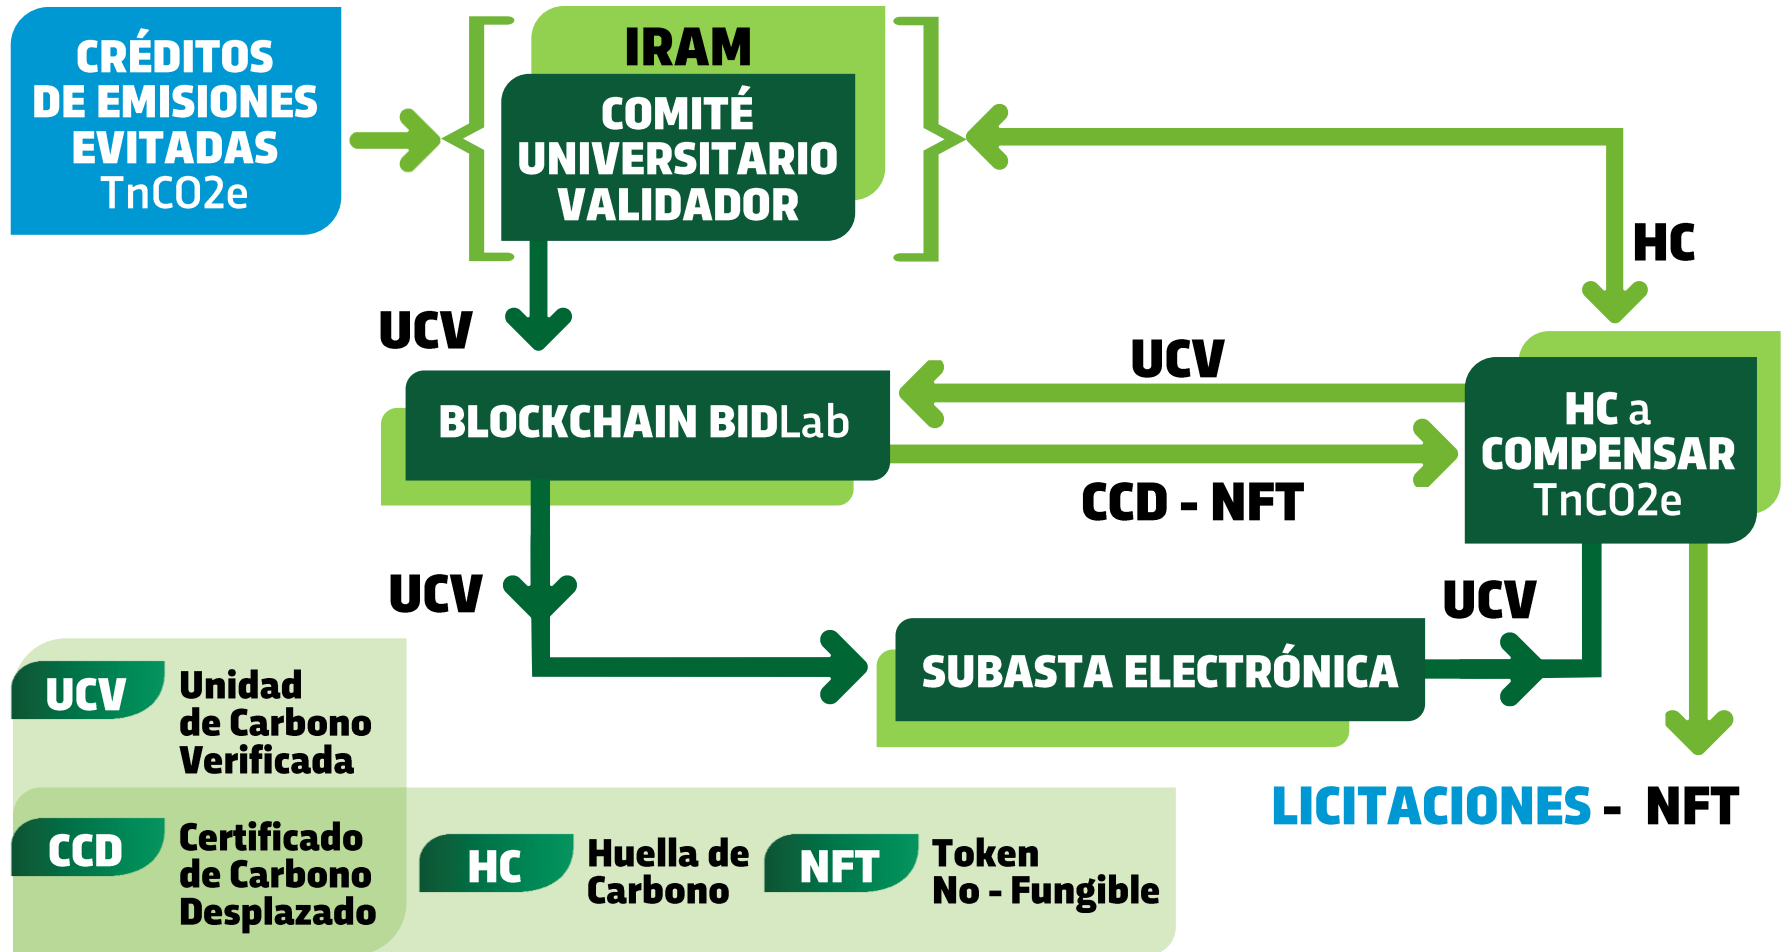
CRÉDITOS DE EMISIONES EVITADAS TnCO2e

IRAM

COMITÉ UNIVERSITARIO VALIDADOR

HC

UCV

UCV

BLOCKCHAIN BIDLab

HC a COMPENSAR TnCO2e

CCD - NFT

UCV

UCV

SUBASTA ELECTRÓNICA

LICITACIONES - NFT

UCV Unidad de Carbono Verificada

CCD Certificado de Carbono Desplazado

HC Huella de Carbono

NFT Token No - Fungible